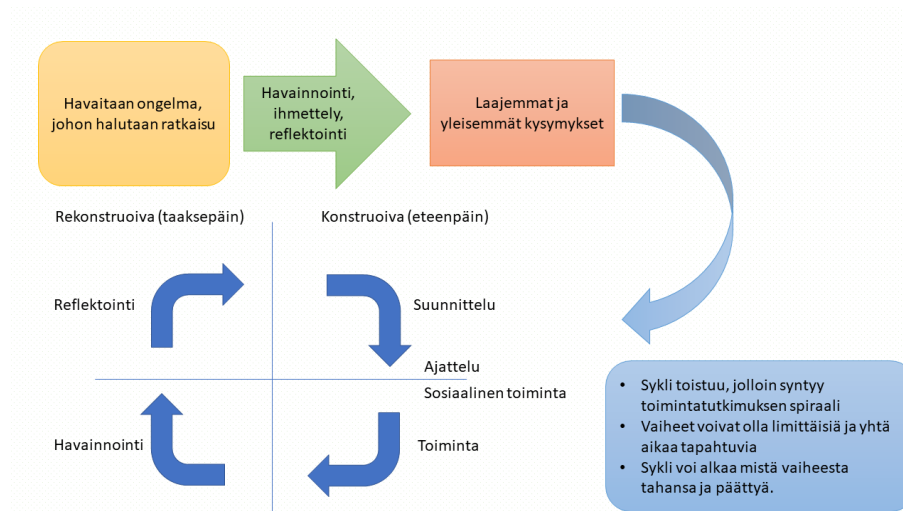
Havaitaan ongelma, johon halutaan ratkaisu

Havainnointi, ihmettely, reflektointi

Laajemmat ja yleisemmät kysymykset

Rekonstruoiva (taaksepäin)

Konstruoiva (eteenpäin)

Reflektointi

Suunnittelu

Ajattelu

Sosiaalinen toiminta

Havainnointi

Toiminta

- Sykli toistuu, jolloin syntyy toimintatutkimuksen spiraali
- Vaiheet voivat olla limittäisiä ja yhtä aikaa tapahtuvia
- Sykli voi alkaa mistä vaiheesta tahansa ja päättyä.